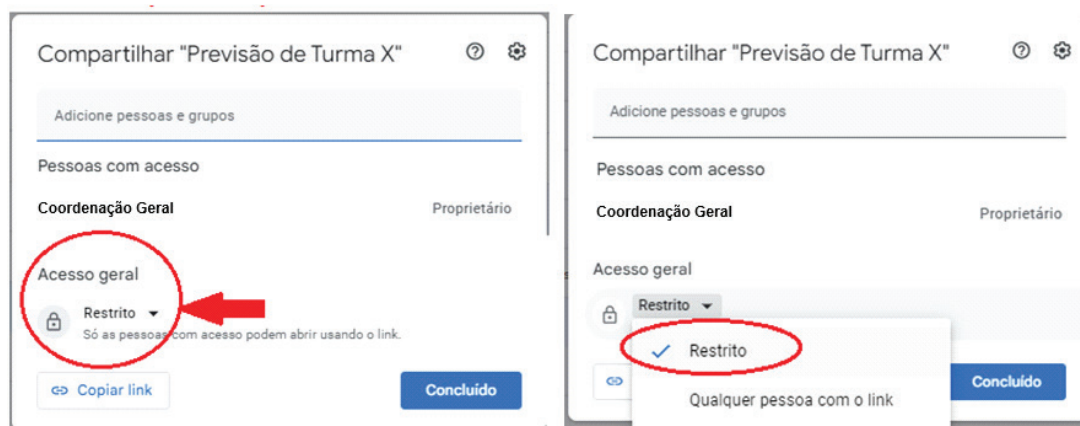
Compartilhar "Previsão de Turma X"

Adicione pessoas e grupos

Pessoas com acesso

Coordenação Geral

Proprietário

Acesso geral

Restrito

Só as pessoas com acesso podem abrir usando o link.

Copiar link

Concluído

Compartilhar "Previsão de Turma X"

Adicione pessoas e grupos

Pessoas com acesso

Coordenação Geral

Proprietário

Acesso geral

Restrito

Restrito

Qualquer pessoa com o link

Concluído